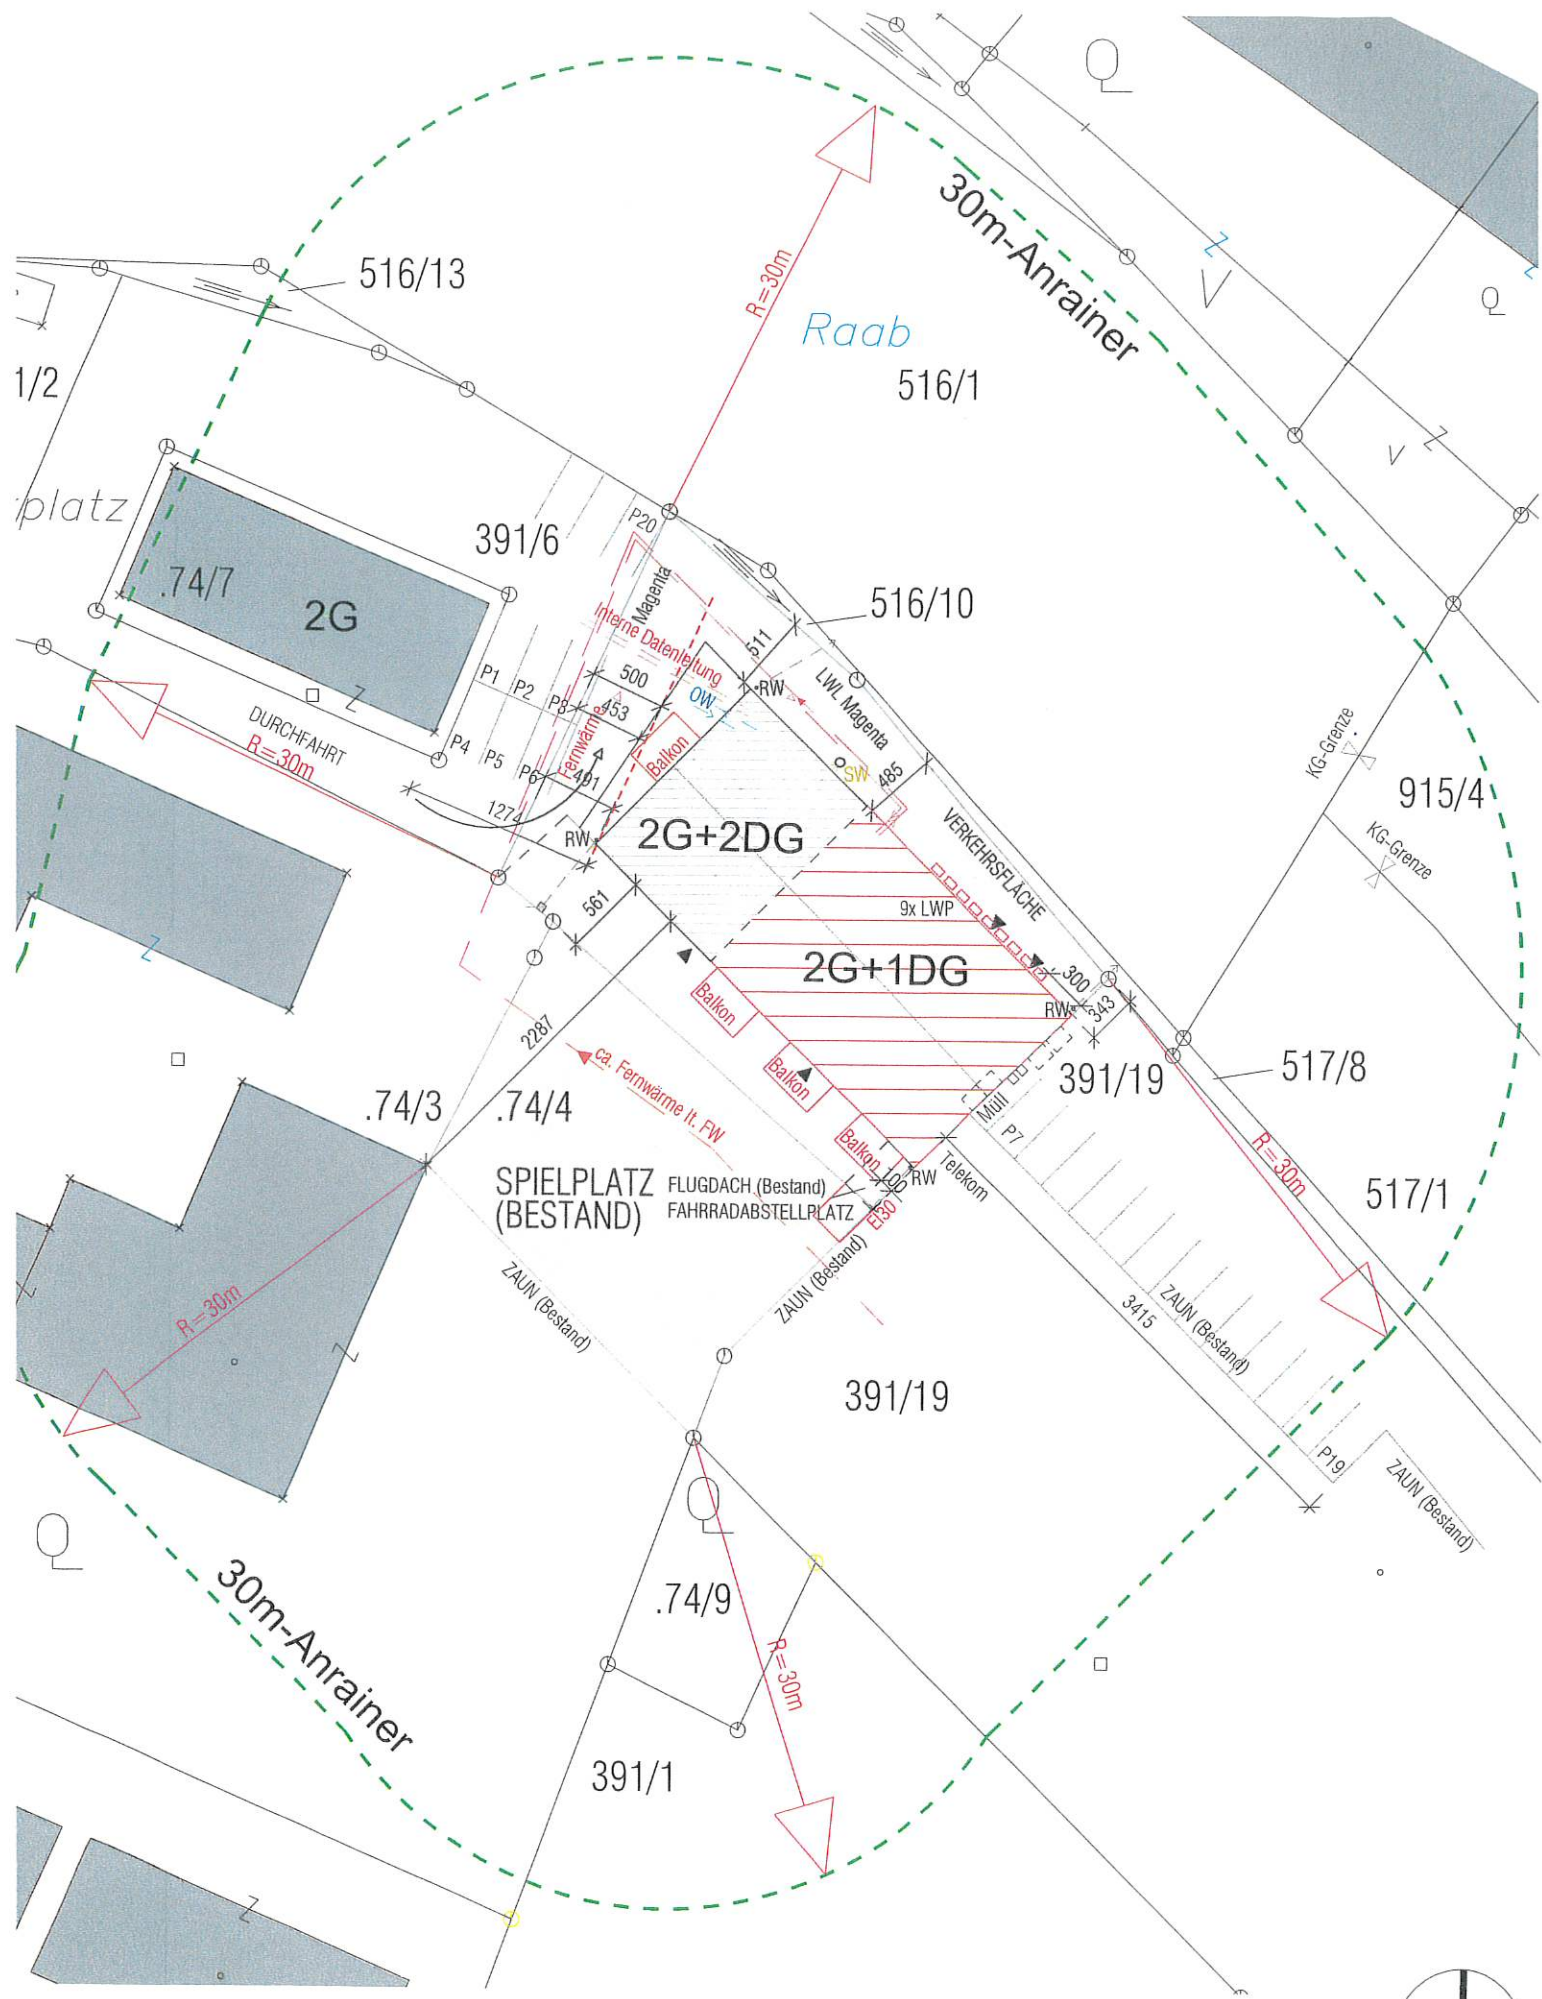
30m-Anrainer

516/13

R=30m

Raab

516/1

1/2

platz

.74/7

2G

391/6

P20

Magenta

Interne Datenleitung

516/10

511

500

RW

LWL Magenta

OW

453

P1 P2 P3

Fernwärme

Balkon

DURCHFAHRT

R=30m

P4 P5 P6

491

SW

485

1274

RW

2G+2DG

VERKEHRSFLÄCHE

KG-Grenze

915/4

KG-Grenze

561

9x LWP

2G+1DG

300

RW

343

Balkon

2287

ca. Fernwärme lt. FW

Balkon

Müll

391/19

517/8

.74/3

.74/4

P7

Balkon

R=30m

SPIELPLATZ (BESTAND)

FLUGDACH (Bestand)

FAHRRADABSTELLPLATZ

100

RW

EI30

Telekom

517/1

R=30m

ZAUN (Bestand)

ZAUN (Bestand)

3415

ZAUN (Bestand)

391/19

P19

ZAUN (Bestand)

.74/9

R=30m

30m-Anrainer

391/1